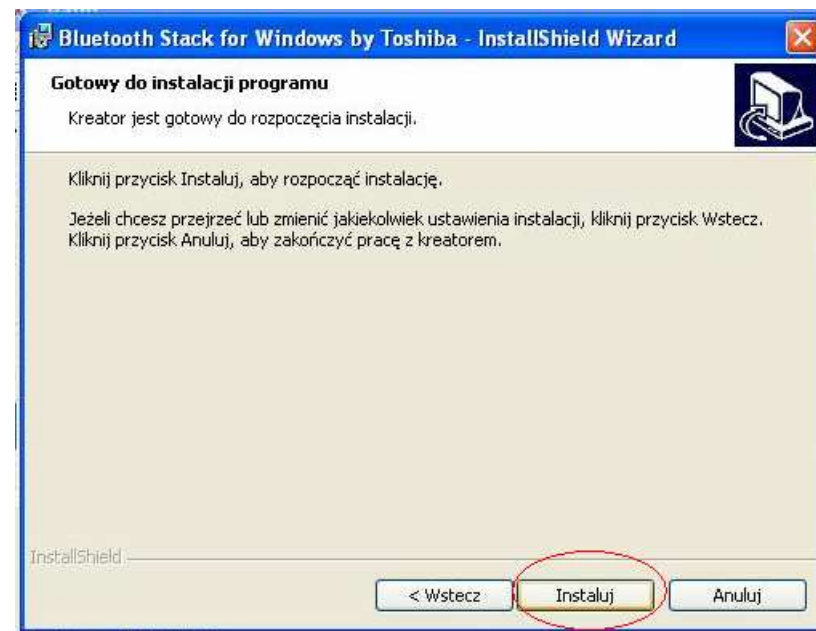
Bluetooth Stack for Windows by Toshiba - InstallShield Wizard

Gotowy do instalacji programu

Kreator jest gotowy do rozpoczęcia instalacji.

Kliknij przycisk Instaluj, aby rozpocząć instalację.

Jeżeli chcesz przejrzeć lub zmienić jakiekolwiek ustawienia instalacji, kliknij przycisk Wstecz. Kliknij przycisk Anuluj, aby zakończyć pracę z kreatorem.

InstallShield

< Wstecz

Instaluj

Anuluj